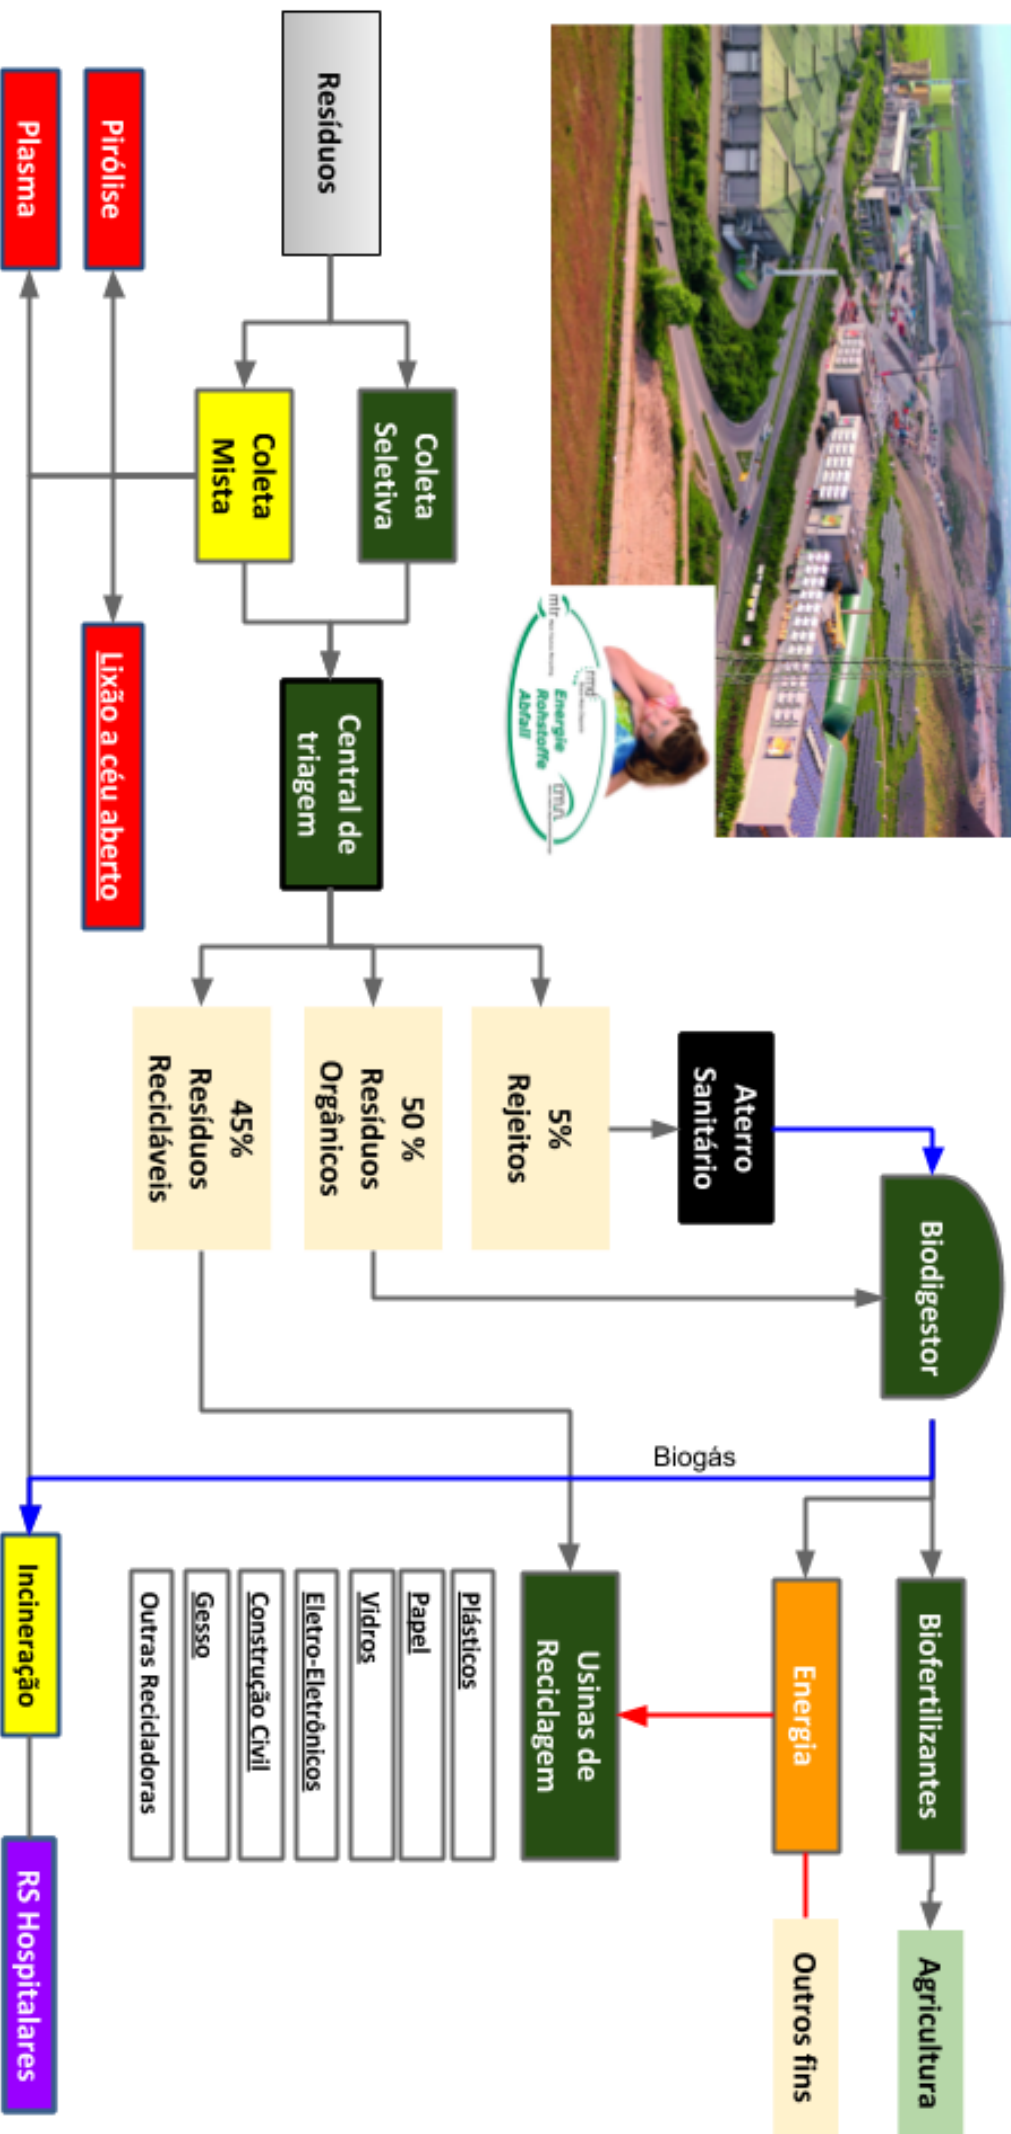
Resíduos

Coleta Seletiva

Coleta Mista

Pirólise

Plasma

Lixão a céu aberto

Central de triagem

5% Rejeitos

50 % Resíduos Orgânicos

45% Resíduos Recicláveis

Aterro Sanitário

Biodigestor

Biogás

Biofertilizantes

Energia

Agricultura

Outros fins

Usinas de Reciclagem

Plásticos

Papel

Vidros

Eletro-Eletrônicos

Construção Civil

Gesso

Outras Recicladoras

Incineração

RS Hospitalares

Energie Rohstoffe Abfall